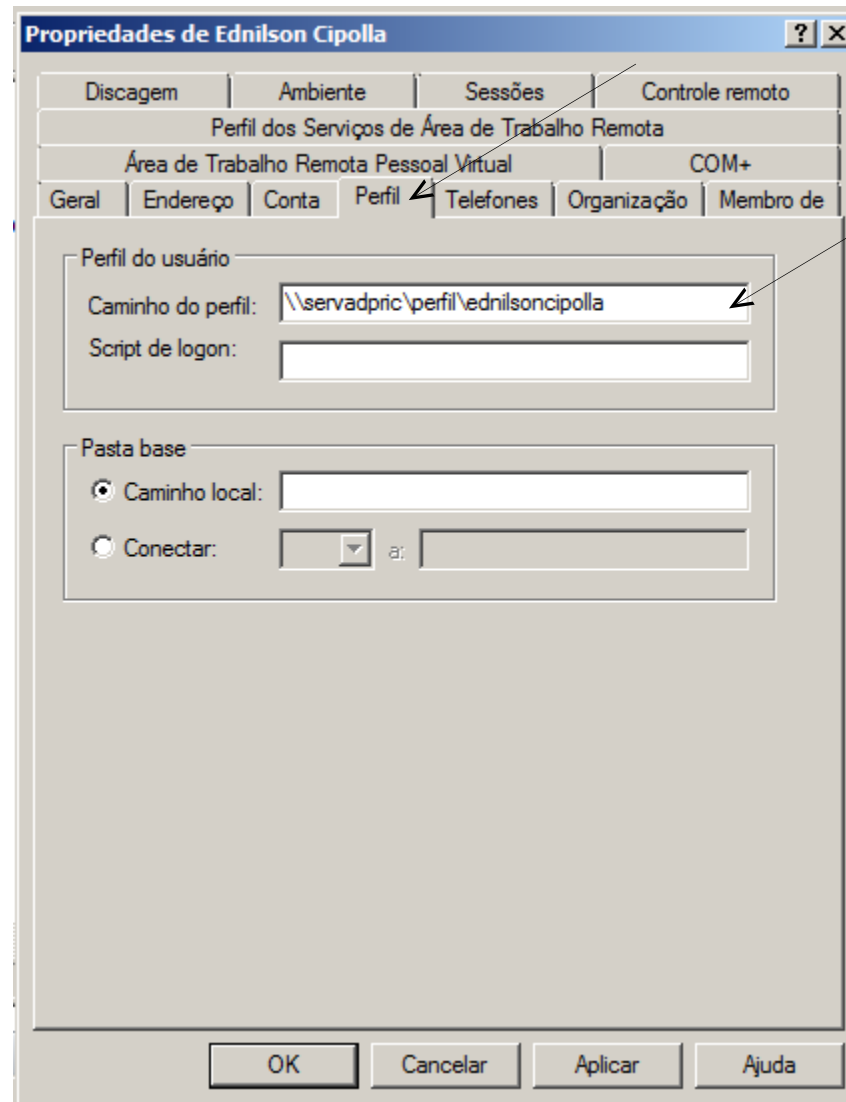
Propriedades de Ednilson Cipolla

? X

Discagem | Ambiente | Sessões | Controle remoto

Perfil dos Serviços de Área de Trabalho Remota

Área de Trabalho Remota Pessoal Virtual | COM+

Geral | Endereço | Conta | Perfil | Telefones | Organização | Membro de

Perfil do usuário

Caminho do perfil: \\servadpric\perfil\ednilsoncipolla

Script de logon:

Pasta base

Caminho local:

Conectar: a:

OK | Cancelar | Aplicar | Ajuda